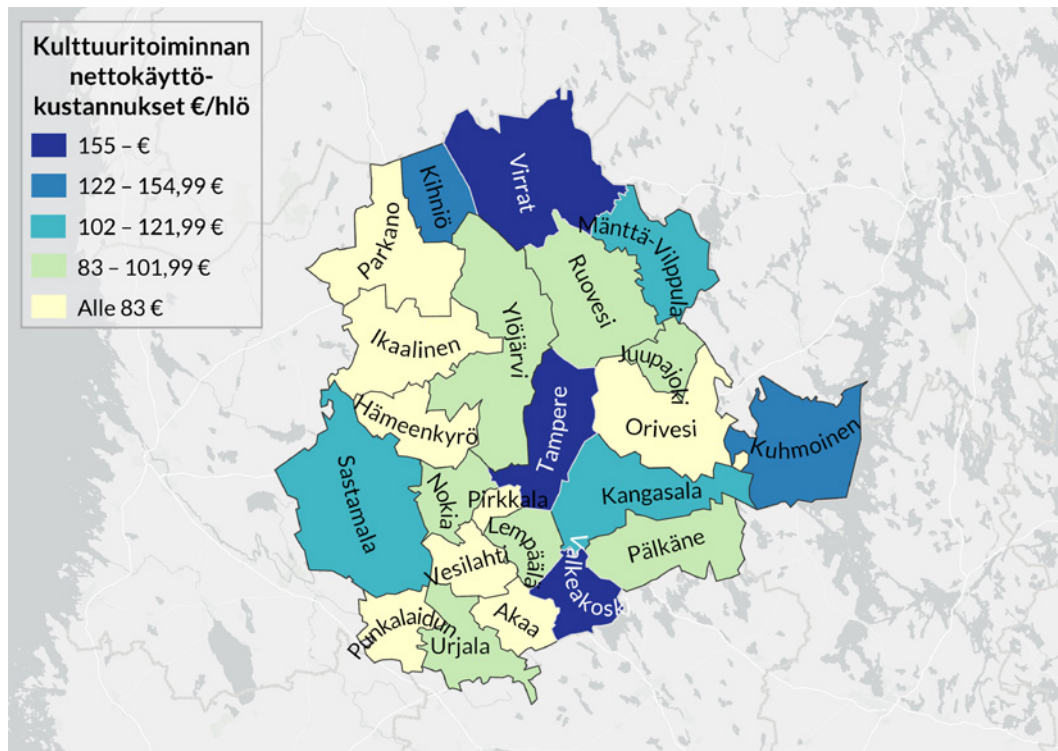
Kulttuuritoiminnan nettokäyttökustannukset €/hlö

155 – €
122 – 154,99 €
102 – 121,99 €
83 – 101,99 €
Alle 83 €

Kihniö
Virrat
Parkano
Mänttä-Vilppula
Ruovesi
Ylöjärvi
Ikaalinen
Juupajoki
Tampere
Orivesi
Hämeenkyrö
Kuhmoinen
Sastamala
Nokia
Pirkkala
Kangasala
Lempäälä
Vesilahti
Valkeakoski
Pälkäne
Akaa
Punkalaidun
Urjala